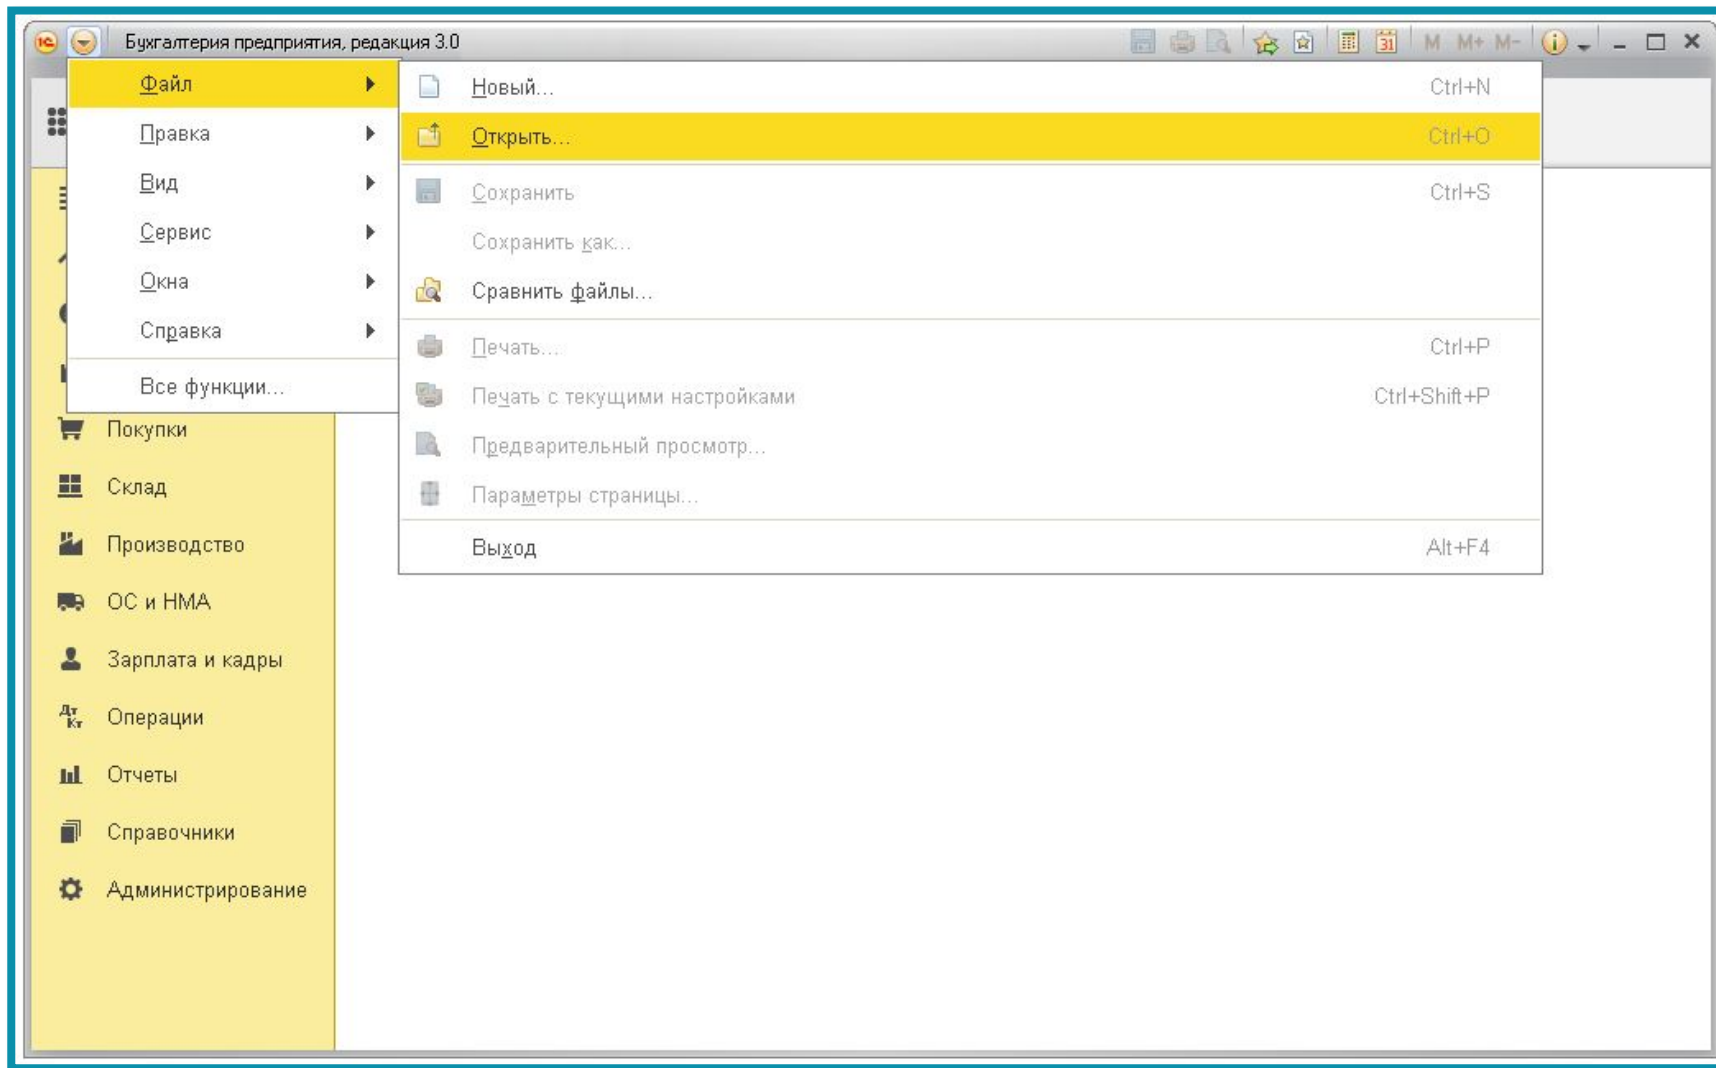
Бухгалтерия предприятия, редакция 3.0

M M+ M-

Файл
Правка
Вид
Сервис
Окна
Справка
Все функции...

Новый... Ctrl+N
Открыть... Ctrl+O
Сохранить Ctrl+S
Сохранить как...
Сравнить файлы...
Печать... Ctrl+P
Печать с текущими настройками Ctrl+Shift+P
Предварительный просмотр...
Параметры страницы...
Выход Alt+F4

Покупки
Склад
Производство
ОС и НМА
Зарплата и кадры
Операции
Отчеты
Справочники
Администрирование